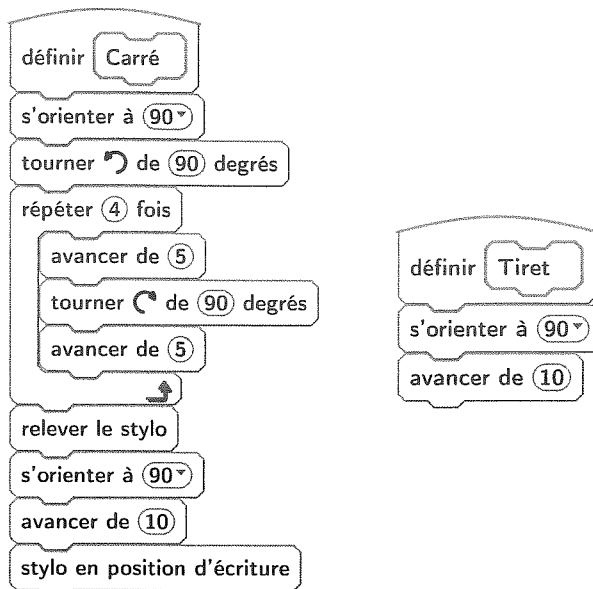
définir Carré

s'orienter à 90

tourner ↺ de 90 degrés

répéter 4 fois

avancer de 5

tourner ↻ de 90 degrés

avancer de 5

relever le stylo

s'orienter à 90

avancer de 10

stylo en position d'écriture

définir Tiret

s'orienter à 90

avancer de 10